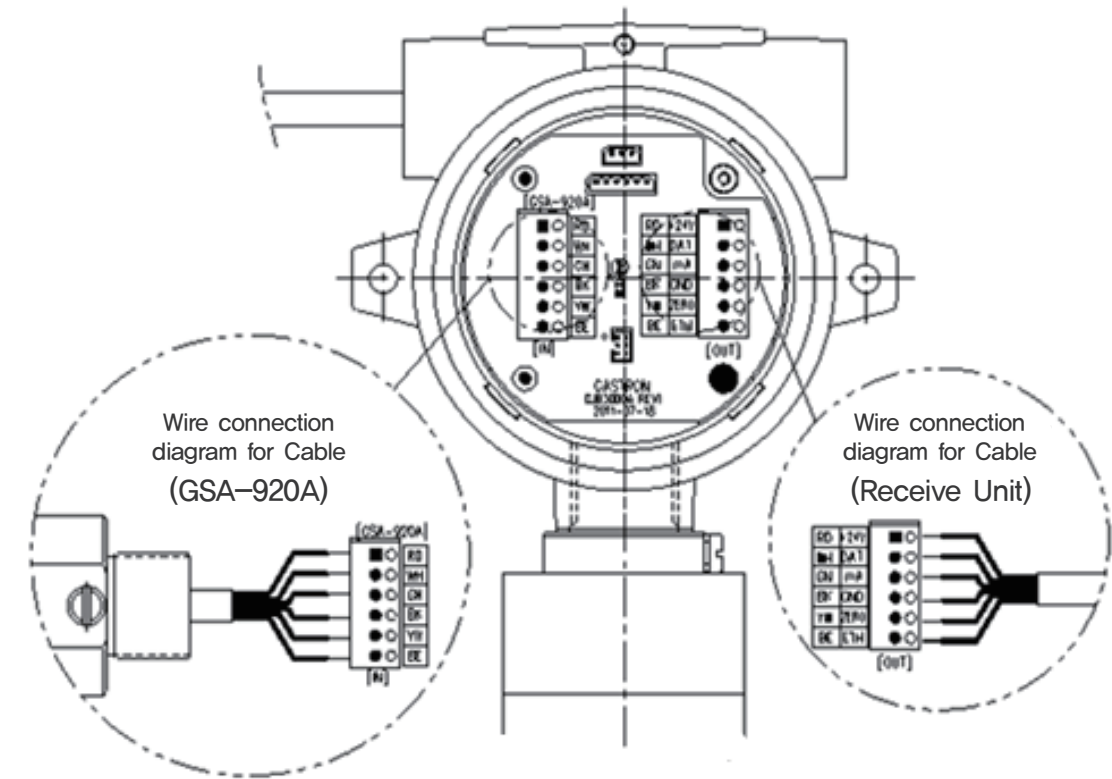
[GSA-920A]

RD
WH
GN
BK
YW
BE

[IN]

RD +24V
WH DA1
GN mA
BK GND
YW ZERO
BE LTH

[OUT]

GASTRON
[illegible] REV1
2011-07-18

Wire connection diagram for Cable (GSA–920A)

[GSA-920A]

RD
WH
GN
BK
YW
BE

[IN]

Wire connection diagram for Cable (Receive Unit)

RD +24V
WH DA1
GN mA
BK GND
YW ZERO
BE LTH

[OUT]